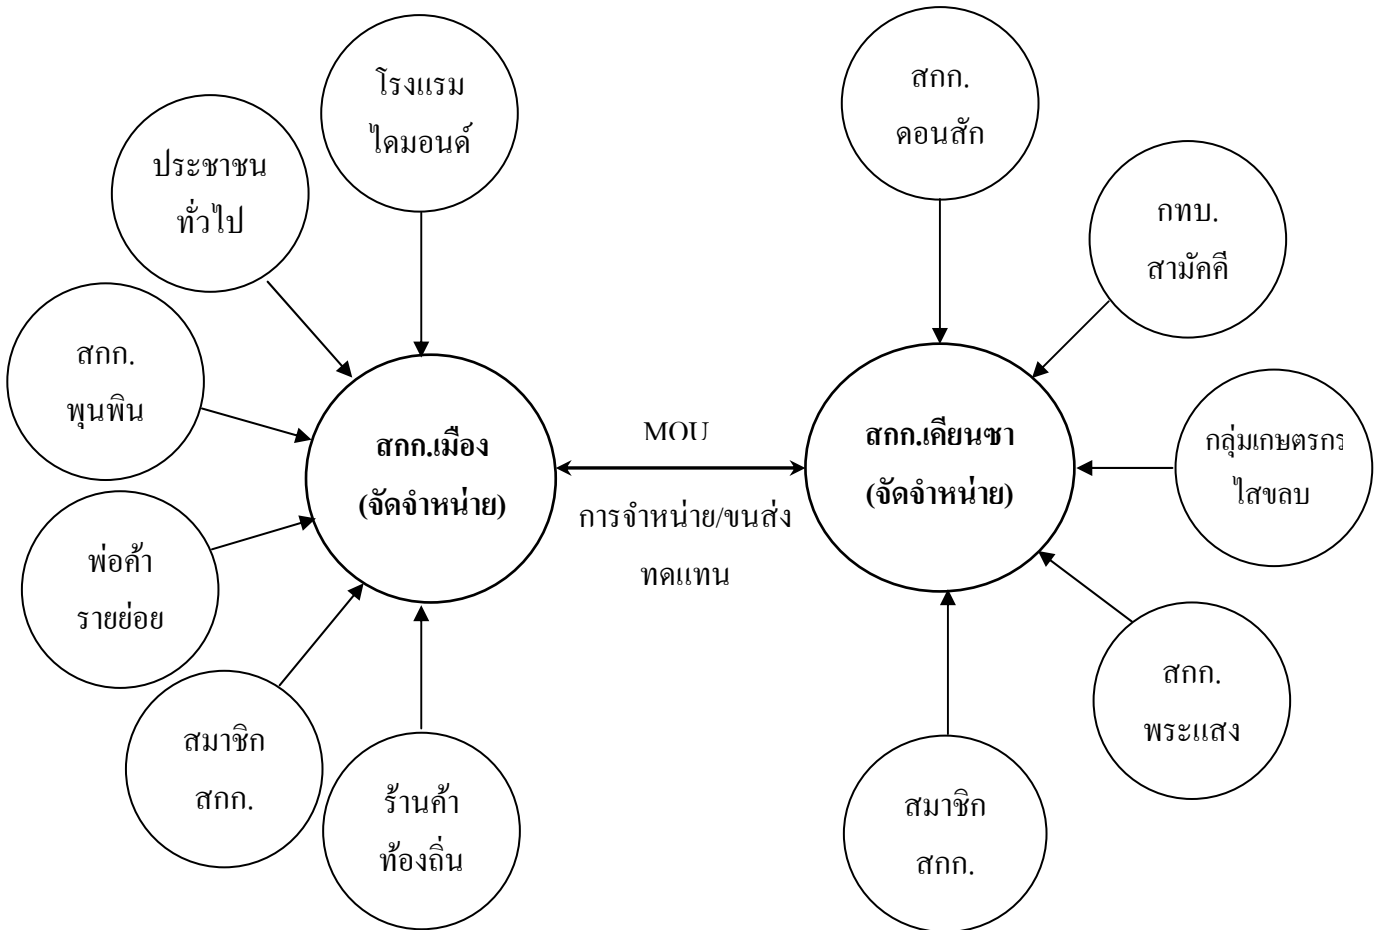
โรงแรม ไดมอนด์

ประชาชน ทั่วไป

สกก. พุนพิน

พ่อค้า รายย่อย

สมาชิก สกก.

ร้านค้า ท้องถิ่น

สกก.เมือง (จัดจำหน่าย)

MOU

การจำหน่าย/ขนส่ง ทดแทน

สกก. ดอนสัก

กทบ. สามัคคี

กลุ่มเกษตรกร ไสขลบ

สกก. พระแสง

สมาชิก สกก.

สกก.เคียนซา (จัดจำหน่าย)